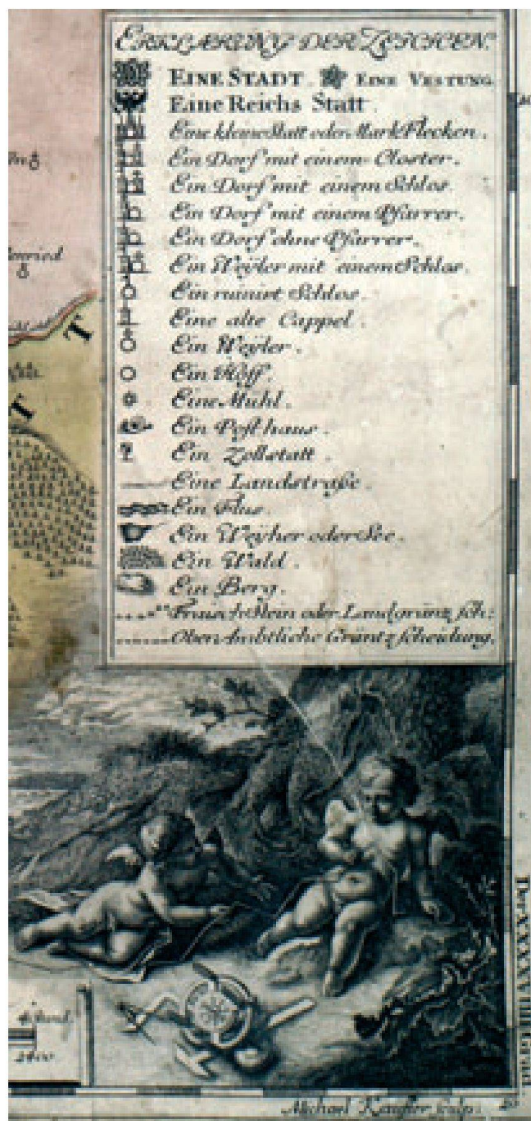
ERKLAERUNG DER ZEICHEN.

EINE STADT. EINE VESTUNG.
Eine Reichs Statt.
Eine kleine Statt oder Markt Flecken.
Ein Dorf mit einem Closter.
Ein Dorf mit einem Schlos.
Ein Dorf mit einem Pfarrer.
Ein Dorf ohne Pfarrer.
Ein Weyler mit einem Schlos.
Ein ruinirt Schlos.
Eine alte Cappel.
Ein Weyler.
Ein Hoff.
Eine Mühl.
Ein Post haus.
Ein Zollstatt.
Eine Landstraße.
Ein Flus.
Ein Weyher oder See.
Ein Wald.
Ein Berg.
Frausch Stein oder Landgränz sch:
Ober Ambtliche Gräntz Scheidung.

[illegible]
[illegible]

T
T
T

Der XXXVIII Grad.

Michael Kaufer sculps.